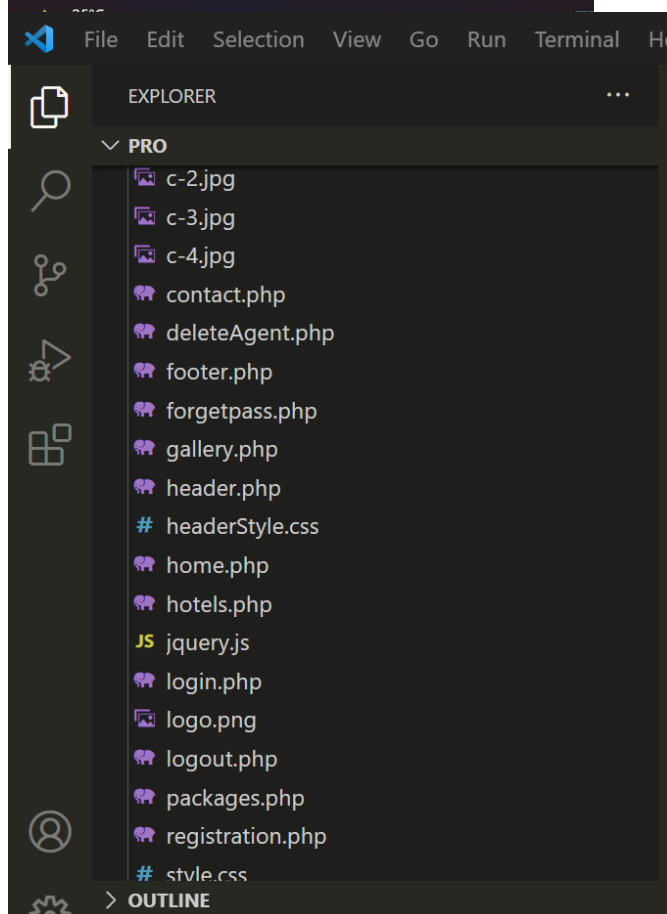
File Edit Selection View Go Run Terminal H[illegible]

EXPLORER ...

PRO

c-2.jpg
c-3.jpg
c-4.jpg
contact.php
deleteAgent.php
footer.php
forgetpass.php
gallery.php
header.php
# headerStyle.css
home.php
hotels.php
JS jquery.js
login.php
logo.png
logout.php
packages.php
registration.php
# style.css

OUTLINE